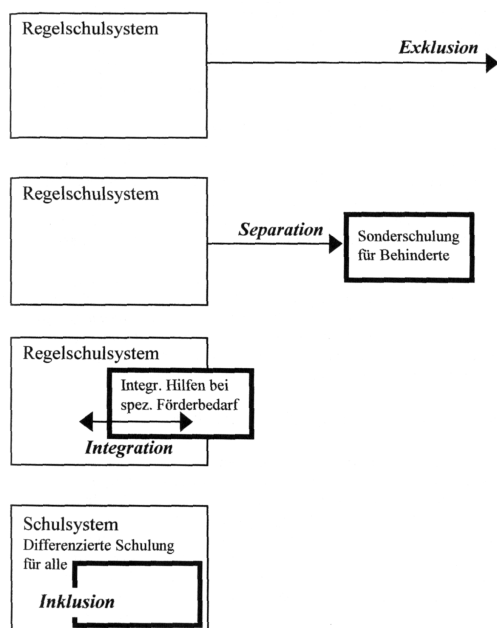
Regelschulsystem

Exklusion

Regelschulsystem

Separation

Sonderschulung für Behinderte

Regelschulsystem

Integr. Hilfen bei spez. Förderbedarf

Integration

Schulsystem
Differenzierte Schulung für alle

Inklusion